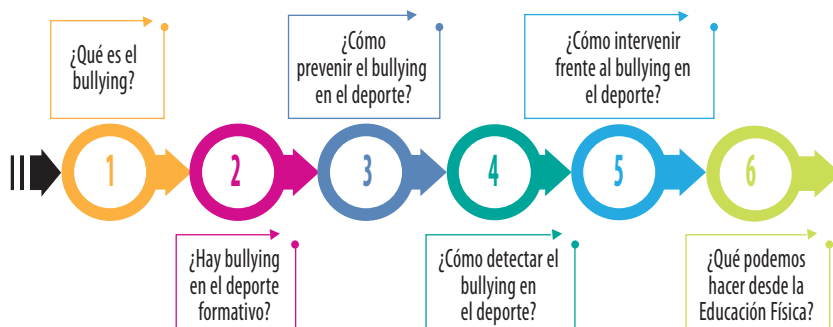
¿Qué es el bullying?

1

¿Hay bullying en el deporte formativo?

2

¿Cómo prevenir el bullying en el deporte?

3

¿Cómo detectar el bullying en el deporte?

4

¿Cómo intervenir frente al bullying en el deporte?

5

¿Qué podemos hacer desde la Educación Física?

6